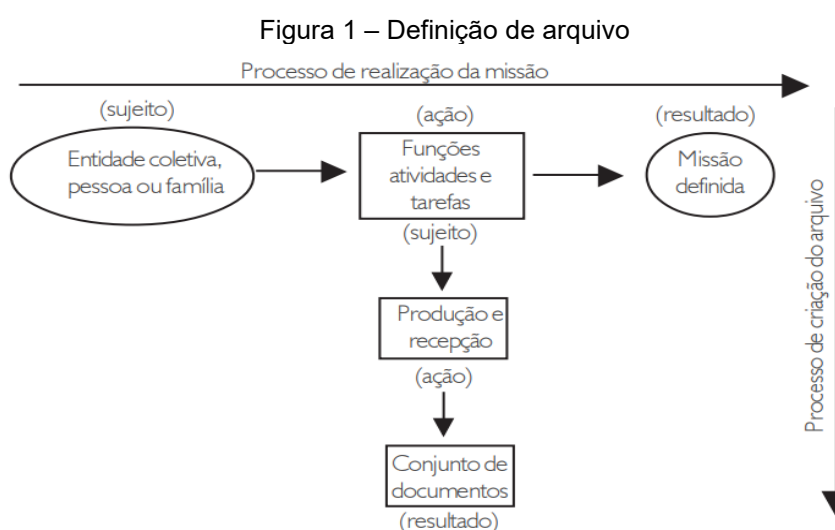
Figura 1 – Definição de arquivo

Processo de realização da missão

(sujeito)

Entidade coletiva, pessoa ou família

(ação)

Funções atividades e tarefas

(resultado)

Missão definida

(sujeito)

Produção e recepção

(ação)

Conjunto de documentos

(resultado)

Processo de criação do arquivo